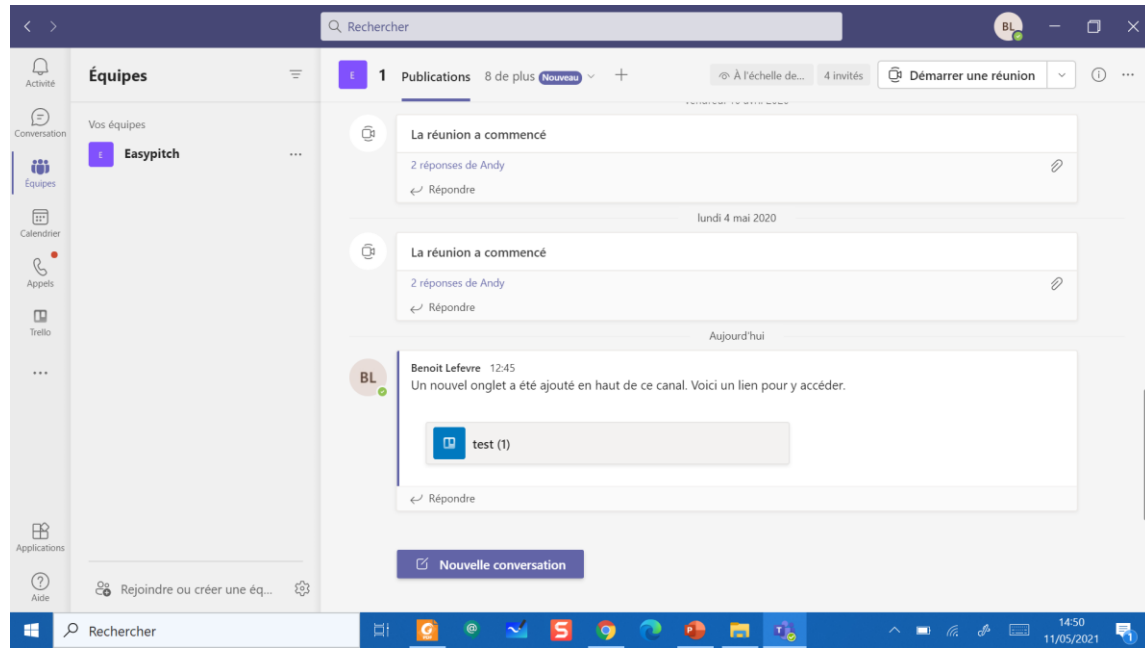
Rechercher

BL

Activité
Conversation
Équipes
Calendrier
Appels
Trello
...
Applications
Aide

Équipes

Vos équipes

E Easypitch ...

Rejoindre ou créer une éq...

E 1 Publications 8 de plus Nouveau +

À l'échelle de... 4 invités Démarrer une réunion

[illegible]

La réunion a commencé
2 réponses de Andy
Répondre

lundi 4 mai 2020

La réunion a commencé
2 réponses de Andy
Répondre

Aujourd'hui

BL
Benoit Lefevre 12:45
Un nouvel onglet a été ajouté en haut de ce canal. Voici un lien pour y accéder.

test (1)

Répondre

Nouvelle conversation

Rechercher

14:50
11/05/2021